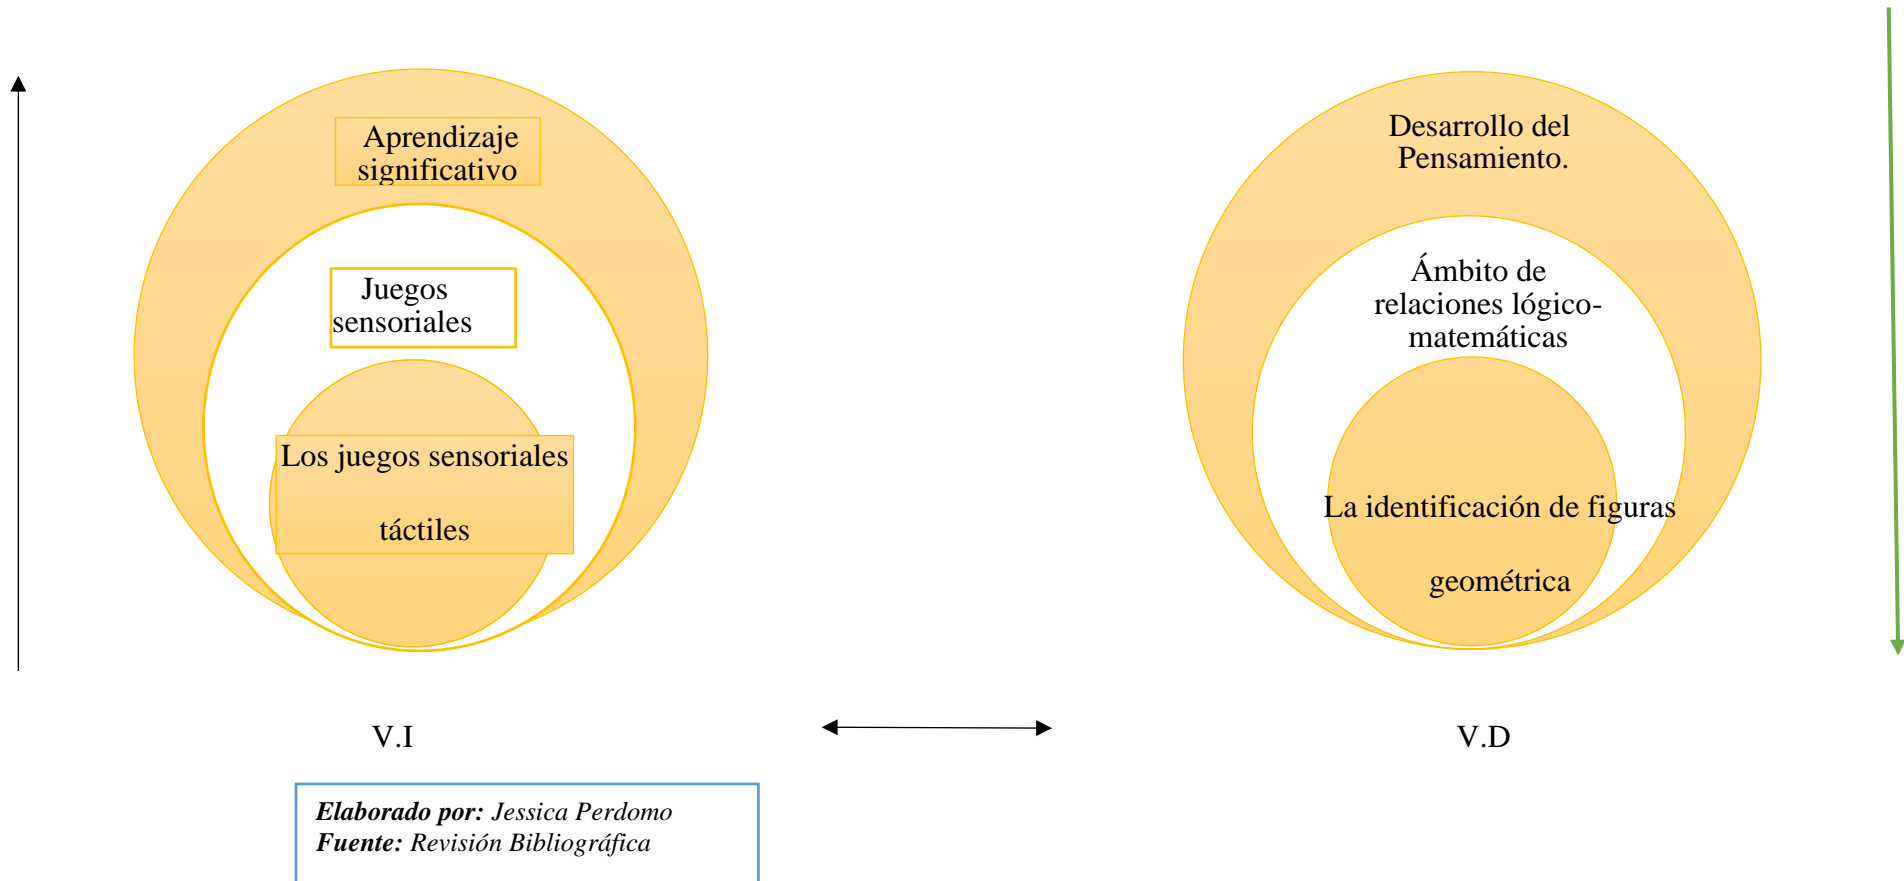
Aprendizaje significativo

Juegos sensoriales

Los juegos sensoriales

táctiles

Desarrollo del Pensamiento.

Ámbito de relaciones lógico-matemáticas

La identificación de figuras

geométrica

V.I

V.D

***Elaborado por:*** *Jessica Perdomo*
***Fuente:*** *Revisión Bibliográfica*